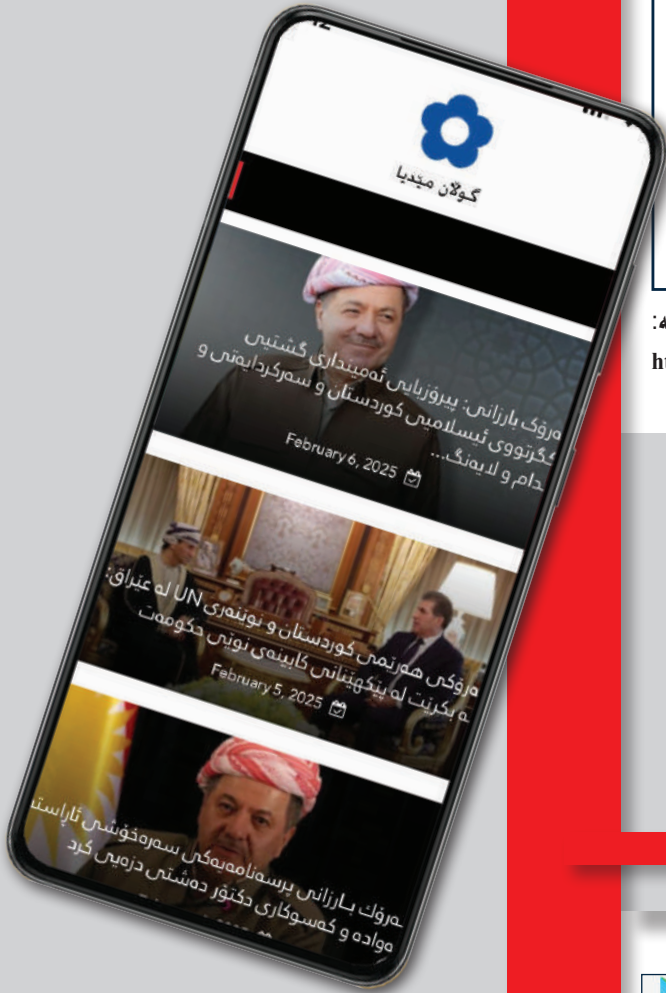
گوڵان میدیا

ەرۆک بارزانی: پیرۆزبایی ئەمینداری گشتیی
کگرتووی ئیسلامیی کوردستان و سەرکردایەتی و
دام و لایەنگ...
February 6, 2025

ەرۆکی هەرێمی کوردستان و نوێنەری UN لە عێراق:
ە بکرێت لە پێکهێنانی کابینەی نوێی حکومەت
February 5, 2025

ەرۆک بارزانی پرسەنامەیەکی سەرەخۆشی ئاراستە
واده و کەسوکاری دکتۆر دەشتی دزەیی کرد

:ـە
ht